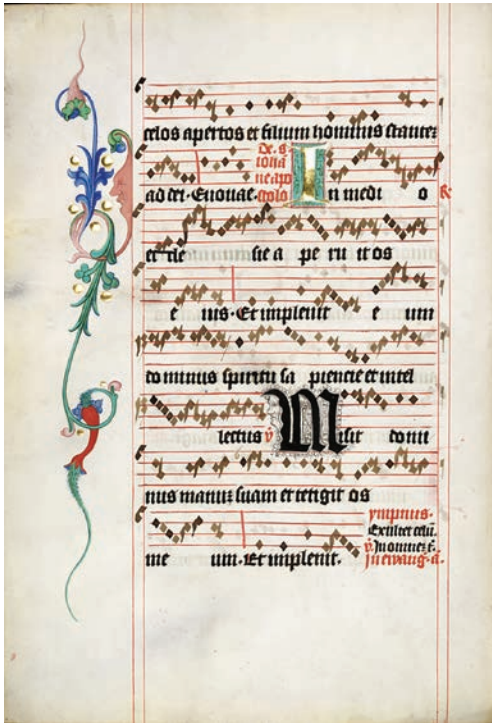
celos apertos et filium hominis stantem

ad dex. Euouae. De s. ioh'ne ap. In medio

ec'cle sie a pe ru it os

e ius. Et impleuit e um

dominus spiritu sa piencie et intel

lectus ℣ Misit domi

nus manum suam et tetigit os

me um. Et impleuit. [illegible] Exultet celu. In omnem t. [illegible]